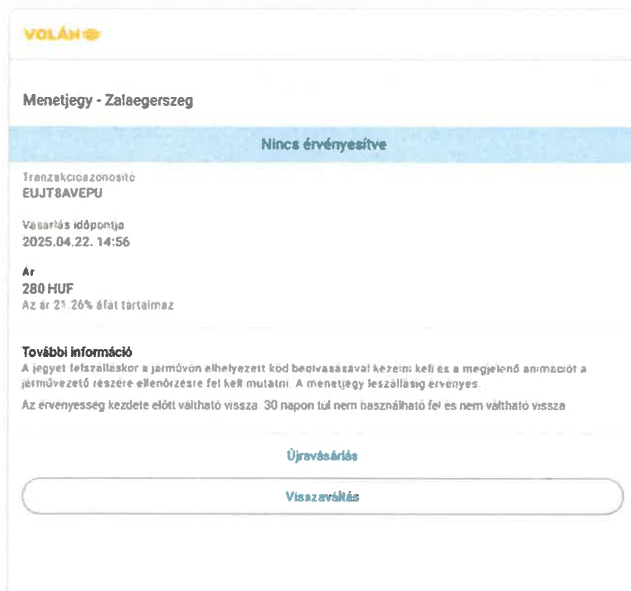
VOLÁN

Menetjegy - Zalaegerszeg

Nincs érvényesítve

Tranzakcióazonosító
EUJT8AVEPU

Vásárlás időpontja
2025.04.22. 14:56

Ár
280 HUF
Az ár 21.26% áfát tartalmaz

További információ
A jegyet felszálláskor a járművön elhelyezett kód beolvasásával kezelni kell és a megjelenő animációt a járművezető részére ellenőrzésre fel kell mutatni. A menetjegy leszállásig érvényes.

Az érvényesség kezdete előtt váltható vissza. 30 napon túl nem használható fel és nem váltható vissza

Újravásárlás

Visszaváltás